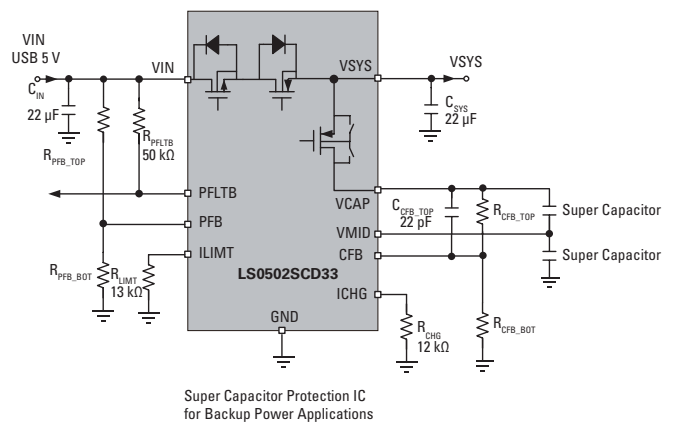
VIN
USB 5 V

VIN

VSYS

VSYS

$C_{IN}$
22 µF

$C_{SYS}$
22 µF

$R_{PFLTB}$
50 kΩ

$R_{PFB\_TOP}$

PFLTB

VCAP

$C_{CFB\_TOP}$
22 pF

$R_{CFB\_TOP}$

Super Capacitor

PFB

VMID

Super Capacitor

ILIMT

CFB

$R_{PFB\_BOT}$

$R_{LIMT}$
13 kΩ

LS0502SCD33

ICHG

GND

$R_{CHG}$
12 kΩ

$R_{CFB\_BOT}$

Super Capacitor Protection IC
for Backup Power Applications